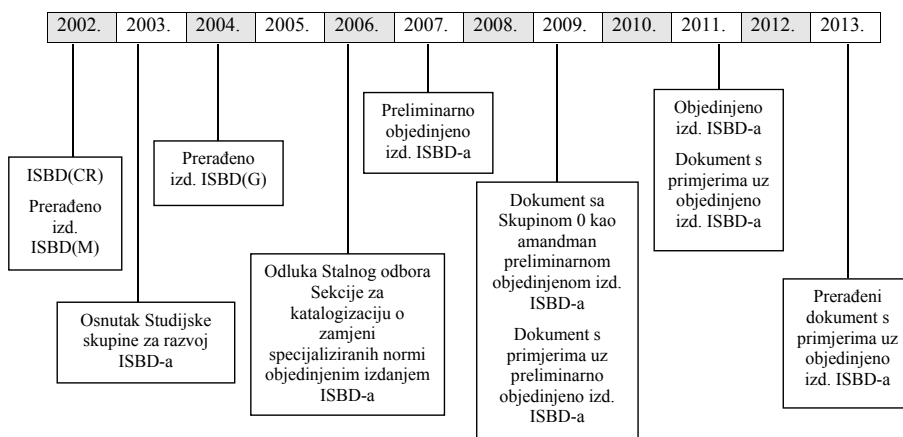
2002. 2003. 2004. 2005. 2006. 2007. 2008. 2009. 2010. 2011. 2012. 2013.

ISBD(CR)
Prerađeno izd. ISBD(M)

Osnutak Studijske skupine za razvoj ISBD-a

Prerađeno izd. ISBD(G)

Odluka Stalnog odbora Sekcije za katalogizaciju o zamjeni specijaliziranih normi objedinjenim izdanjem ISBD-a

Preliminarno objedinjeno izd. ISBD-a

Dokument sa Skupinom 0 kao amandman preliminarnom objedinjenom izd. ISBD-a

Dokument s primjerima uz preliminarno objedinjeno izd. ISBD-a

Objedinjeno izd. ISBD-a

Dokument s primjerima uz objedinjeno izd. ISBD-a

Prerađeni dokument s primjerima uz objedinjeno izd. ISBD-a